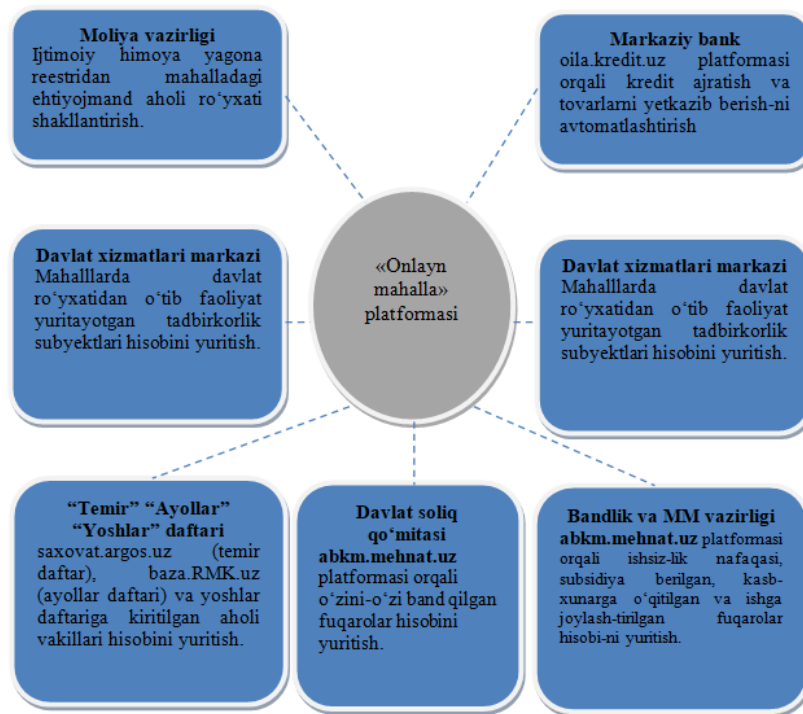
**Moliya vazirligi**
Ijtimoiy himoya yagona reestridan mahalladagi ehtiyojmand aholi ro‘yxati shakllantirish.

**Markaziy bank**
oila.kredit.uz platformasi orqali kredit ajratish va tovarlarni yetkazib berish-ni avtomatlashtirish

**Davlat xizmatlari markazi**
Mahalllarda davlat ro‘yxatidan o‘tib faoliyat yuritayotgan tadbirkorlik subyektlari hisobini yuritish.

«Onlayn mahalla» platformasi

**Davlat xizmatlari markazi**
Mahalllarda davlat ro‘yxatidan o‘tib faoliyat yuritayotgan tadbirkorlik subyektlari hisobini yuritish.

**“Temir” “Ayollar” “Yoshlar” daftari**
saxovat.argos.uz (temir daftar), baza.RMK.uz (ayollar daftari) va yoshlar daftariga kiritilgan aholi vakillari hisobini yuritish.

**Davlat soliq qo‘mitasi**
**abkm.mehnat.uz** platformasi orqali o‘zini-o‘zi band qilgan fuqarolar hisobini yuritish.

**Bandlik va MM vazirligi**
**abkm.mehnat.uz** platformasi orqali ishsiz-lik nafaqasi, subsidiya berilgan, kasb-xunarga o‘qitilgan va ishga joylash-tirilgan fuqarolar hisobi-ni yuritish.